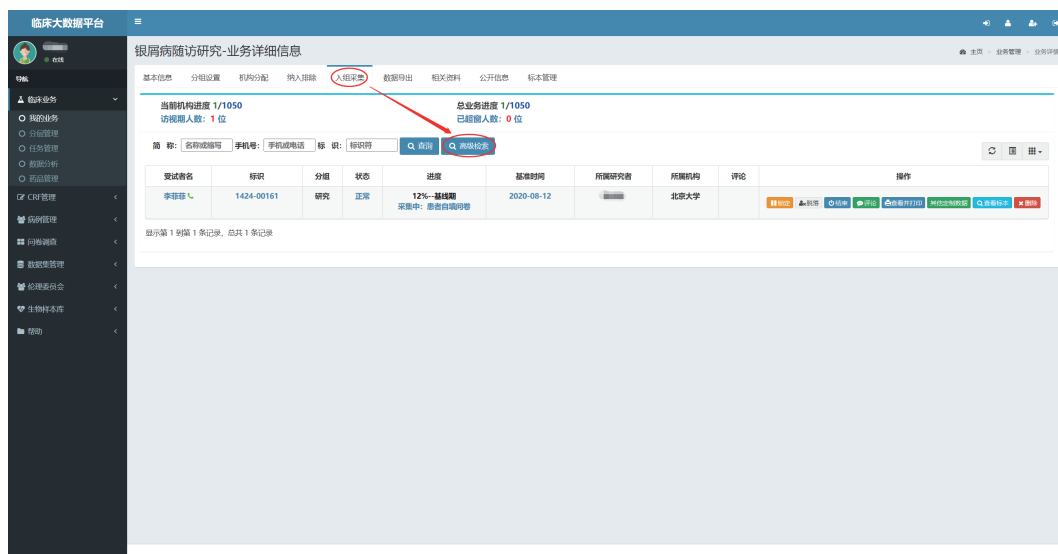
临床大数据平台

在线

导航

临床业务
我的业务
分组管理
任务管理
数据分析
药品管理
CRF管理
病例管理
问卷调查
数据集管理
伦理委员会
生物样本库
帮助

银屑病随访研究-业务详细信息

主页 > 业务管理 > 业务详

基本信息 分组设置 机构分配 纳入排除 入组采集 数据导出 相关资料 公开信息 标本管理

当前机构进度 1/1050
访视期人数：1 位

总业务进度 1/1050
已超窗人数：0 位

简 称: 名称或缩写 手机号: 手机或电话 标 识: 标识符 查询 高级检索

| 受试者名 | 标识 | 分组 | 状态 | 进度 | 基准时间 | 所属研究者 | 所属机构 | 评论 | 操作 |
|---|---|---|---|---|---|---|---|---|---|
| 李菲菲 | 1424-00161 | 研究 | 正常 | 12%--基线期 采集中：患者自填问卷 | 2020-08-12 | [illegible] | 北京大学 | | 暂定 转派 结束 评论 查看并打印 待定制数据 查看标本 删除 |

显示第 1 到第 1 条记录，总共 1 条记录